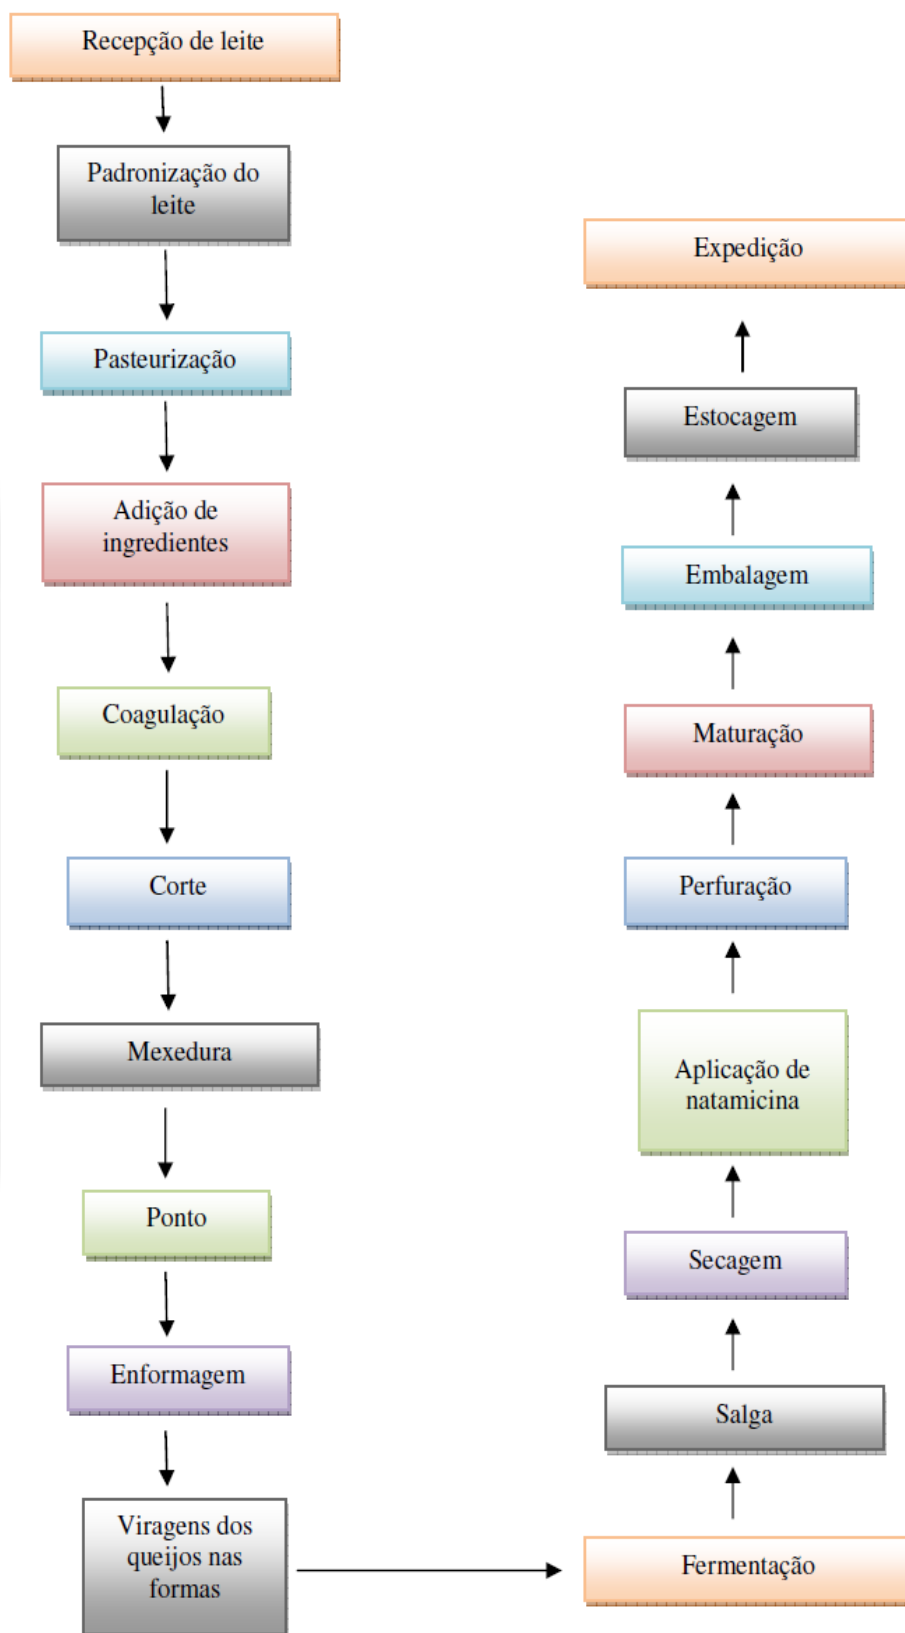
Recepção de leite

Padronização do leite

Pasteurização

Adição de ingredientes

Coagulação

Corte

Mexedura

Ponto

Enformagem

Viragens dos queijos nas formas

Fermentação

Salga

Secagem

Aplicação de natamicina

Perfuração

Maturação

Embalagem

Estocagem

Expedição